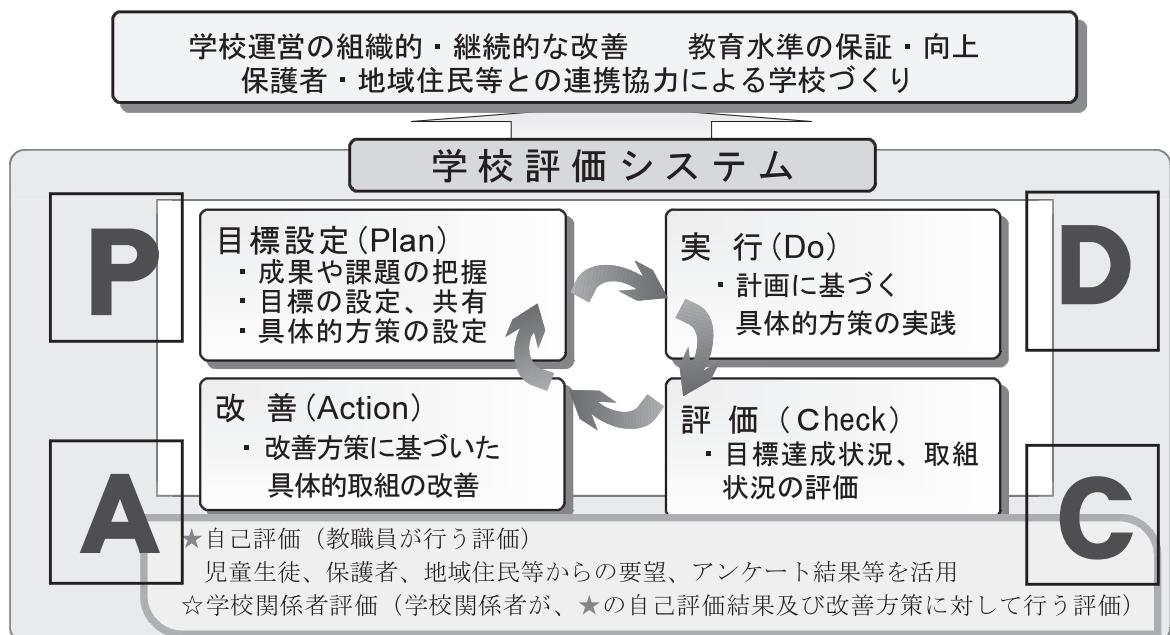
学校運営の組織的・継続的な改善　教育水準の保証・向上
保護者・地域住民等との連携協力による学校づくり

学校評価システム

P

目標設定（Plan）
・成果や課題の把握
・目標の設定、共有
・具体的方策の設定

D

実 行（Do）
・計画に基づく
具体的方策の実践

改 善（Action）
・改善方策に基づいた
具体的取組の改善

評 価（Check）
・目標達成状況、取組
状況の評価

A

C

★自己評価（教職員が行う評価）
児童生徒、保護者、地域住民等からの要望、アンケート結果等を活用
☆学校関係者評価（学校関係者が、★の自己評価結果及び改善方策に対して行う評価）